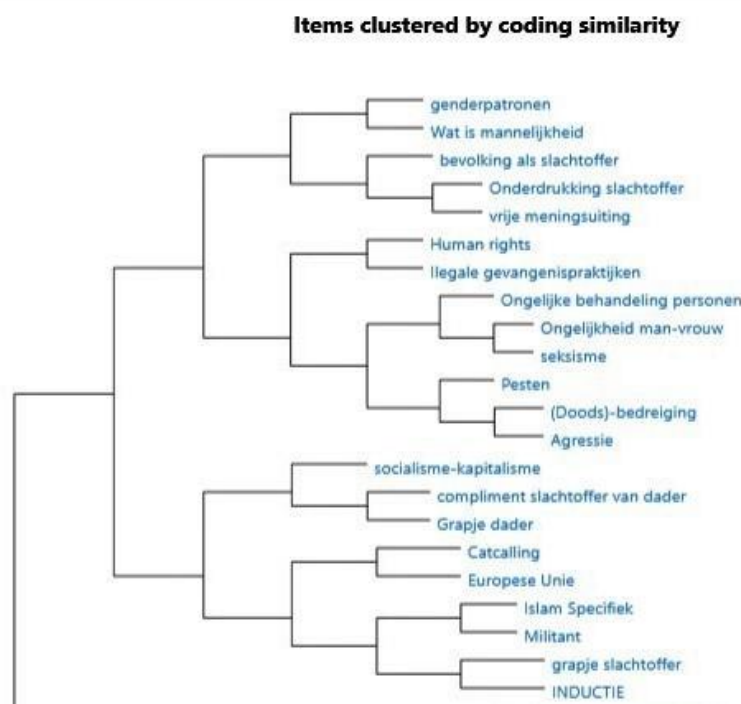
Items clustered by coding similarity

genderpatronen
Wat is mannelijkheid
bevolking als slachtoffer
Onderdrukking slachtoffer
vrije meningsuiting
Human rights
Ilegale gevangenispraktijken
Ongelijke behandeling personen
Ongelijkheid man-vrouw
seksisme
Pesten
(Doods)-bedreiging
Agressie
socialisme-kapitalisme
compliment slachtoffer van dader
Grapje dader
Catcalling
Europese Unie
Islam Specifiek
Militant
grapje slachtoffer
INDUCTIE